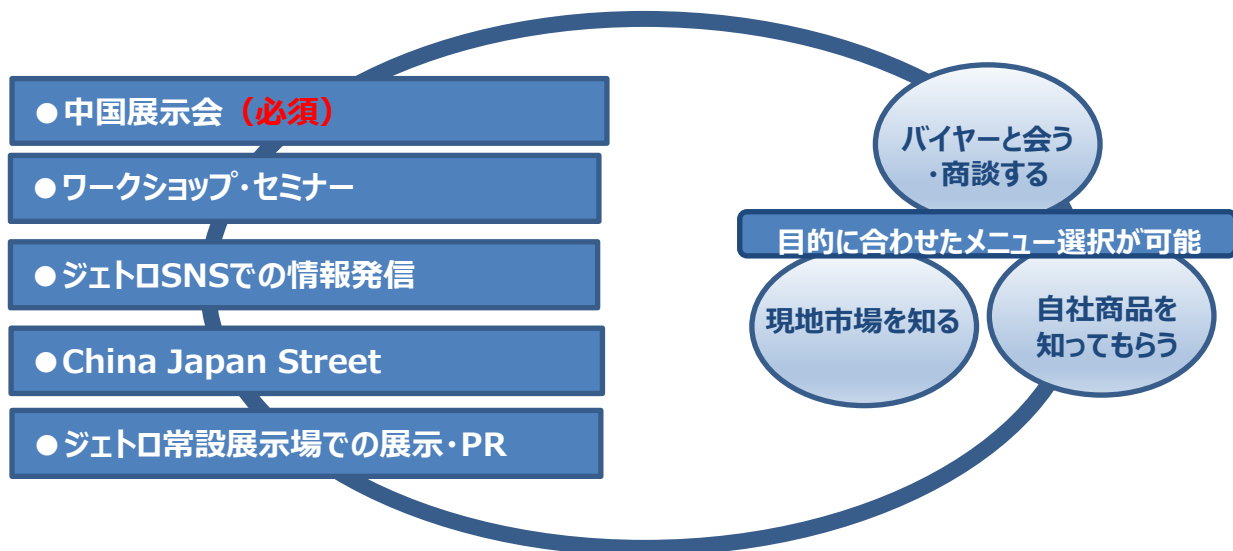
●中国展示会（必須）

●ワークショップ･セミナー

●ジェトロSNSでの情報発信

●China Japan Street

●ジェトロ常設展示場での展示･PR

バイヤーと会う
･商談する

目的に合わせたメニュー選択が可能

現地市場を知る

自社商品を
知ってもらう